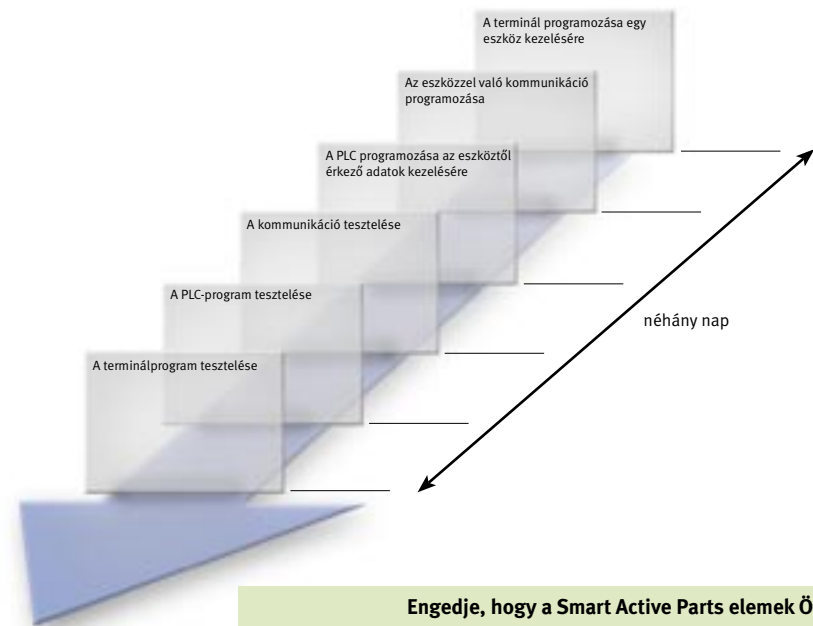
A terminál programozása egy eszköz kezelésére

Az eszközzel való kommunikáció programozása

A PLC programozása az eszköztől érkező adatok kezelésére

A kommunikáció tesztelése

A PLC-program tesztelése

A terminálprogram tesztelése

néhány nap

Engedje, hogy a Smart Active Parts elemek Ö